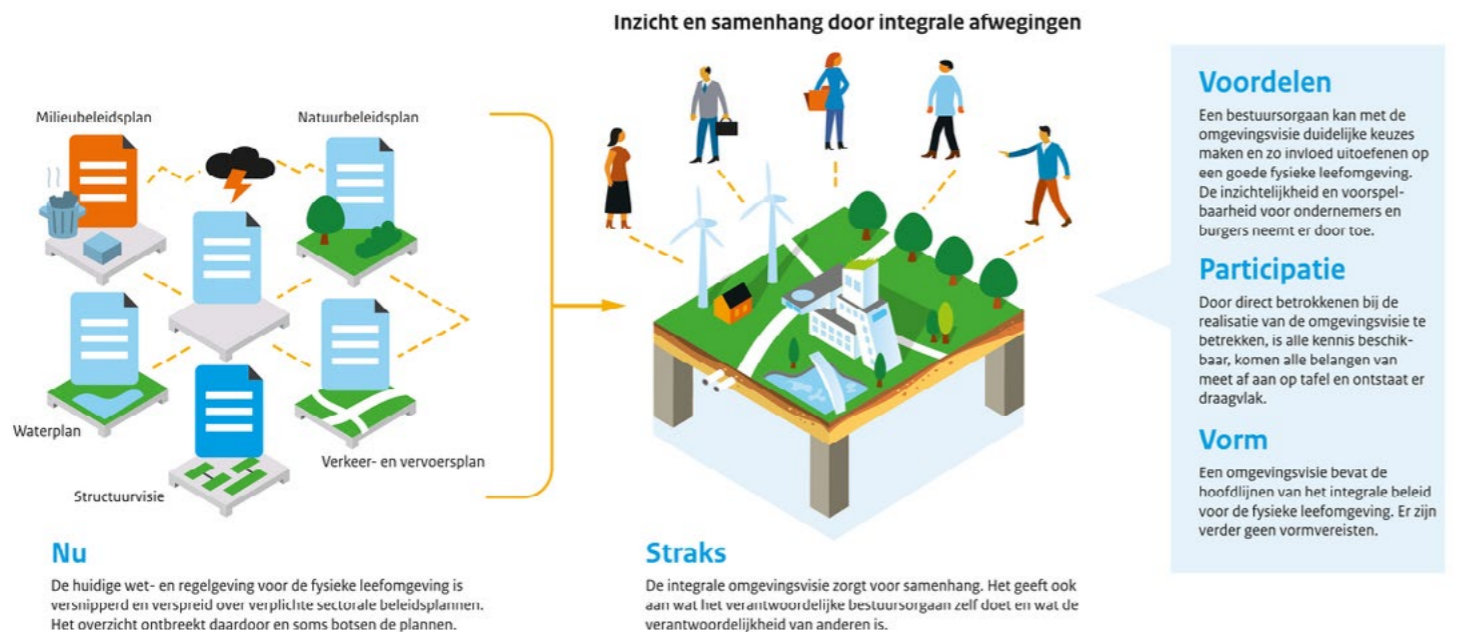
Inzicht en samenhang door integrale afwegingen

Milieubeleidsplan

Natuurbeleidsplan

Waterplan

Verkeer- en vervoersplan

Structuurvisie

Nu

De huidige wet- en regelgeving voor de fysieke leefomgeving is versnipperd en verspreid over verplichte sectorale beleidsplannen. Het overzicht ontbreekt daardoor en soms botsen de plannen.

Straks

De integrale omgevingsvisie zorgt voor samenhang. Het geeft ook aan wat het verantwoordelijke bestuursorgaan zelf doet en wat de verantwoordelijkheid van anderen is.

Voordelen

Een bestuursorgaan kan met de omgevingsvisie duidelijke keuzes maken en zo invloed uitoefenen op een goede fysieke leefomgeving. De inzichtelijkheid en voorspelbaarheid voor ondernemers en burgers neemt er door toe.

Participatie

Door direct betrokkenen bij de realisatie van de omgevingsvisie te betrekken, is alle kennis beschikbaar, komen alle belangen van meet af aan op tafel en ontstaat er draagvlak.

Vorm

Een omgevingsvisie bevat de hoofdlijnen van het integrale beleid voor de fysieke leefomgeving. Er zijn verder geen vormvereisten.